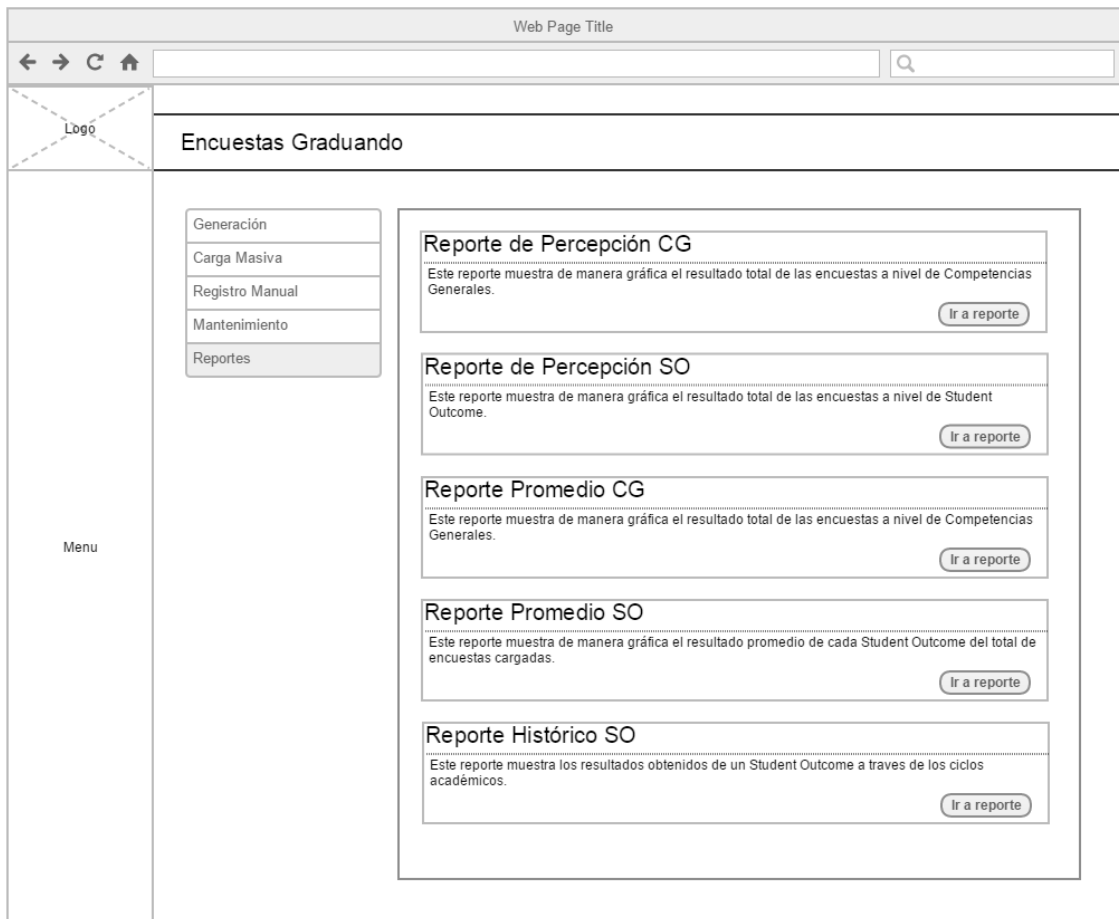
Web Page Title

Logo

Encuestas Graduando

Menu

Generación
Carga Masiva
Registro Manual
Mantenimiento
Reportes

Reporte de Percepción CG

Este reporte muestra de manera gráfica el resultado total de las encuestas a nivel de Competencias Generales.

Ir a reporte

Reporte de Percepción SO

Este reporte muestra de manera gráfica el resultado total de las encuestas a nivel de Student Outcome.

Ir a reporte

Reporte Promedio CG

Este reporte muestra de manera gráfica el resultado total de las encuestas a nivel de Competencias Generales.

Ir a reporte

Reporte Promedio SO

Este reporte muestra de manera gráfica el resultado promedio de cada Student Outcome del total de encuestas cargadas.

Ir a reporte

Reporte Histórico SO

Este reporte muestra los resultados obtenidos de un Student Outcome a traves de los ciclos académicos.

Ir a reporte